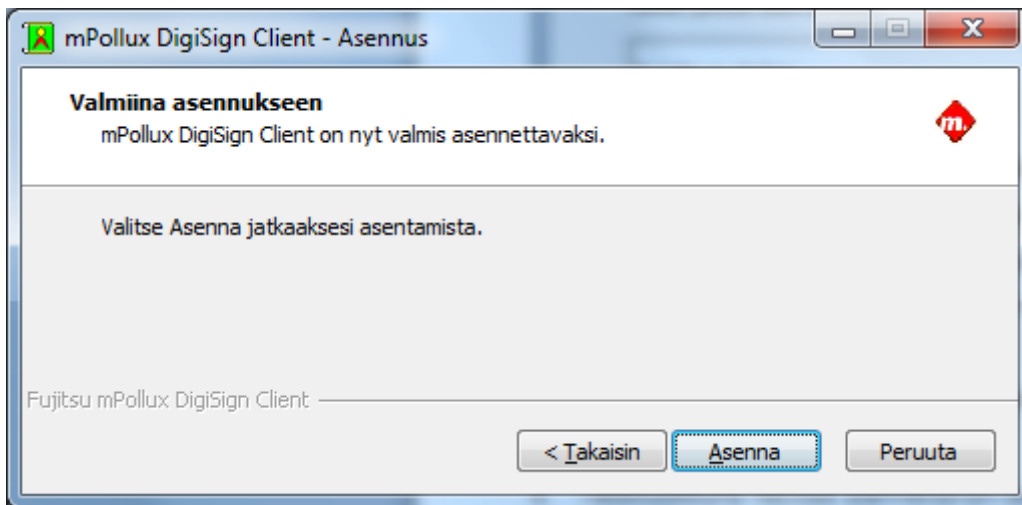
mPollux DigiSign Client - Asennus

Valmiina asennukseen
mPollux DigiSign Client on nyt valmis asennettavaksi.

m.

Valitse Asenna jatkaaksesi asentamista.

Fujitsu mPollux DigiSign Client

< Takaisin
Asenna
Peruuta